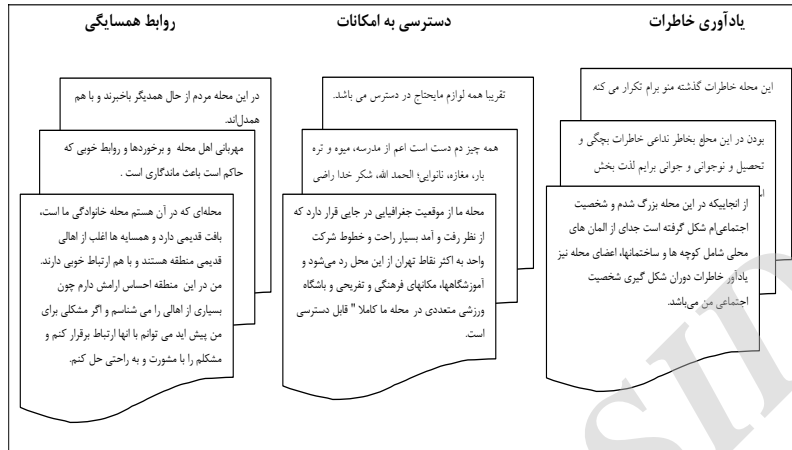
یادآوری خاطرات

دسترسی به امکانات

روابط همسایگی

این محله خاطرات گذشته منو برام تکرار می کنه

بودن در این محله بخاطر تداعی خاطرات بچگی و تحصیل و نوجوانی و جوانی برایم لذت بخش

از انجاییکه در این محله بزرگ شدم و شخصیت اجتماعی‌ام شکل گرفته است جدای از المان های محلی شامل کوچه ها و ساختمانها، اعضای محله نیز یادآور خاطرات دوران شکل گیری شخصیت اجتماعی من می‌باشد.

تقریبا همه لوازم مایحتاج در دسترس می باشد.

همه چیز دم دست است اعم از مدرسه، میوه و تره بار، مغازه، نانوایی؛ الحمد الله، شکر خدا راضی

محله ما از موقعیت جغرافیایی در جایی قرار دارد که از نظر رفت و آمد بسیار راحت و خطوط شرکت واحد به اکثر نقاط تهران از این محل رد می‌شود و آموزشگاهها، مکانهای فرهنگی و تفریحی و باشگاه ورزشی متعددی در محله ما کاملا " قابل دسترسی است.

در این محله مردم از حال همدیگر باخبرند و با هم همدل‌اند.

مهربانی اهل محله و برخوردها و روابط خوبی که حاکم است باعث ماندگاری است .

محله‌ای که در آن هستم محله خانوادگی ما است، بافت قدیمی دارد و همسایه ها اغلب از اهالی قدیمی منطقه هستند و با هم ارتباط خوبی دارند. من در این منطقه احساس ارامش دارم چون بسیاری از اهالی را می شناسم و اگر مشکلی برای من پیش اید می توانم با انها ارتباط برقرار کنم و مشکلم را با مشورت و به راحتی حل کنم.